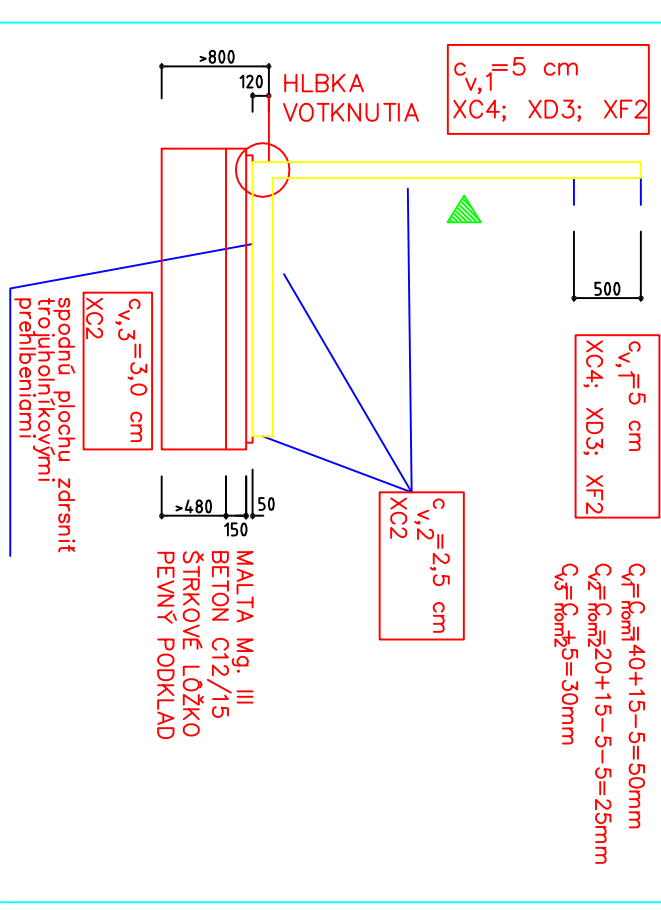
>800

120

HLBKA VOTKNUTIA

$c_{v,1}$=5 cm
XC4; XD3; XF2

500

$c_{v,1}$=5 cm
XC4; XD3; XF2

$c_{v,3}$=3,0 cm
XC2

spodnú plochu zdrsniť trojuholníkovými prehĺbeniami

>480

150

50

$c_{v,2}$=2,5 cm
XC2

MALTA Mg. III
BETON C12/15
ŠTRKOVÉ LÔŽKO
PEVNÝ PODKLAD

$c_{v1}$=$c_{nom1}$=40+15−5=50mm
$c_{v2}$=$c_{nom2}$=20+15−5−5=25mm
$c_{v3}$=$c_{nom2}$+5=30mm